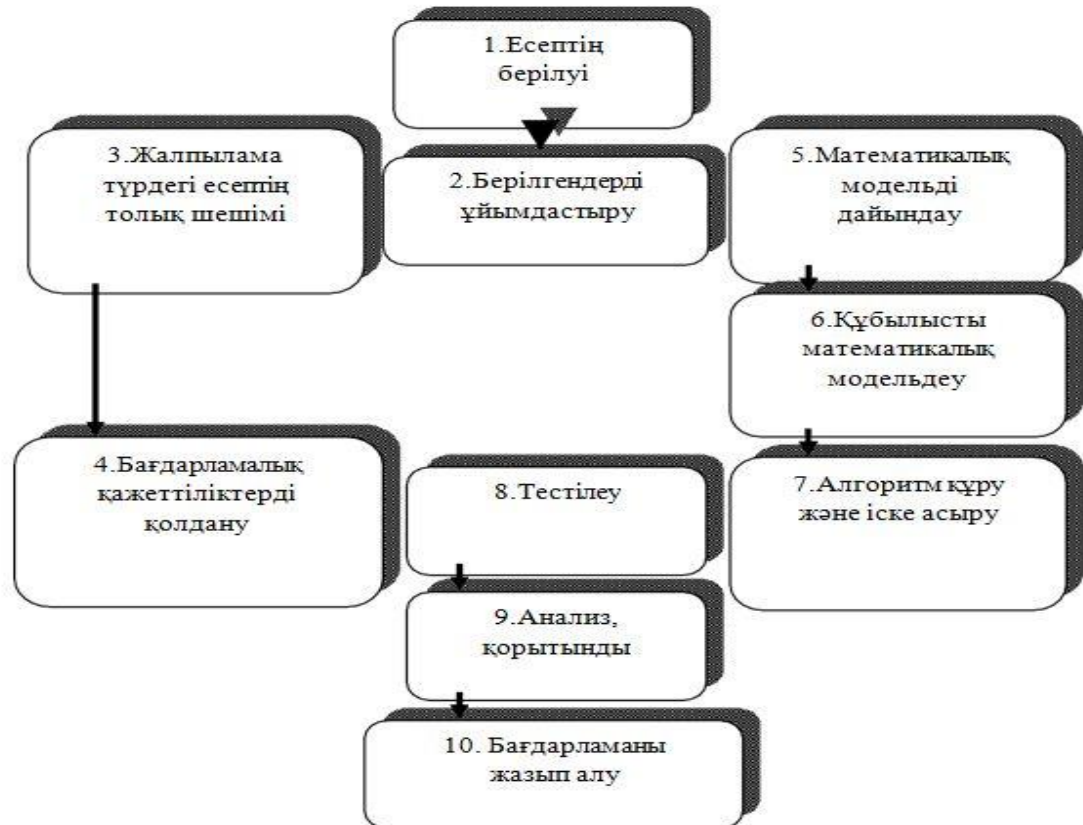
1.Есептің берілуі

3.Жалпылама түрдегі есептің толық шешімі

2.Берілгендерді ұйымдастыру

5.Математикалық модельді дайындау

6.Құбылысты математикалық модельдеу

4.Бағдарламалық қажеттіліктерді қолдану

8.Тестілеу

7.Алгоритм құру және іске асыру

9.Анализ, қорытынды

10. Бағдарламаны жазып алу